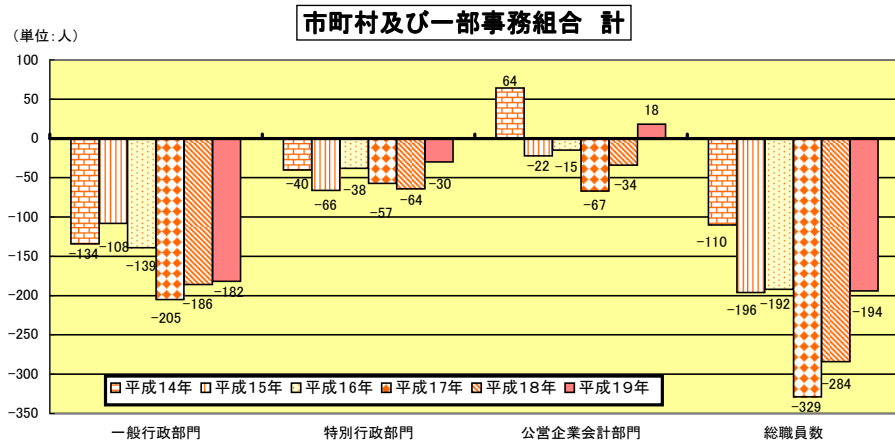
市町村及び一部事務組合　計

（単位:人）

100
50
0
-50
-100
-150
-200
-250
-300
-350

| | 平成14年 | 平成15年 | 平成16年 | 平成17年 | 平成18年 | 平成19年 |
|---|---|---|---|---|---|---|
| 一般行政部門 | -134 | -108 | -139 | -205 | -186 | -182 |
| 特別行政部門 | -40 | -66 | -38 | -57 | -64 | -30 |
| 公営企業会計部門 | 64 | -22 | -15 | -67 | -34 | 18 |
| 総職員数 | -110 | -196 | -192 | -329 | -284 | -194 |